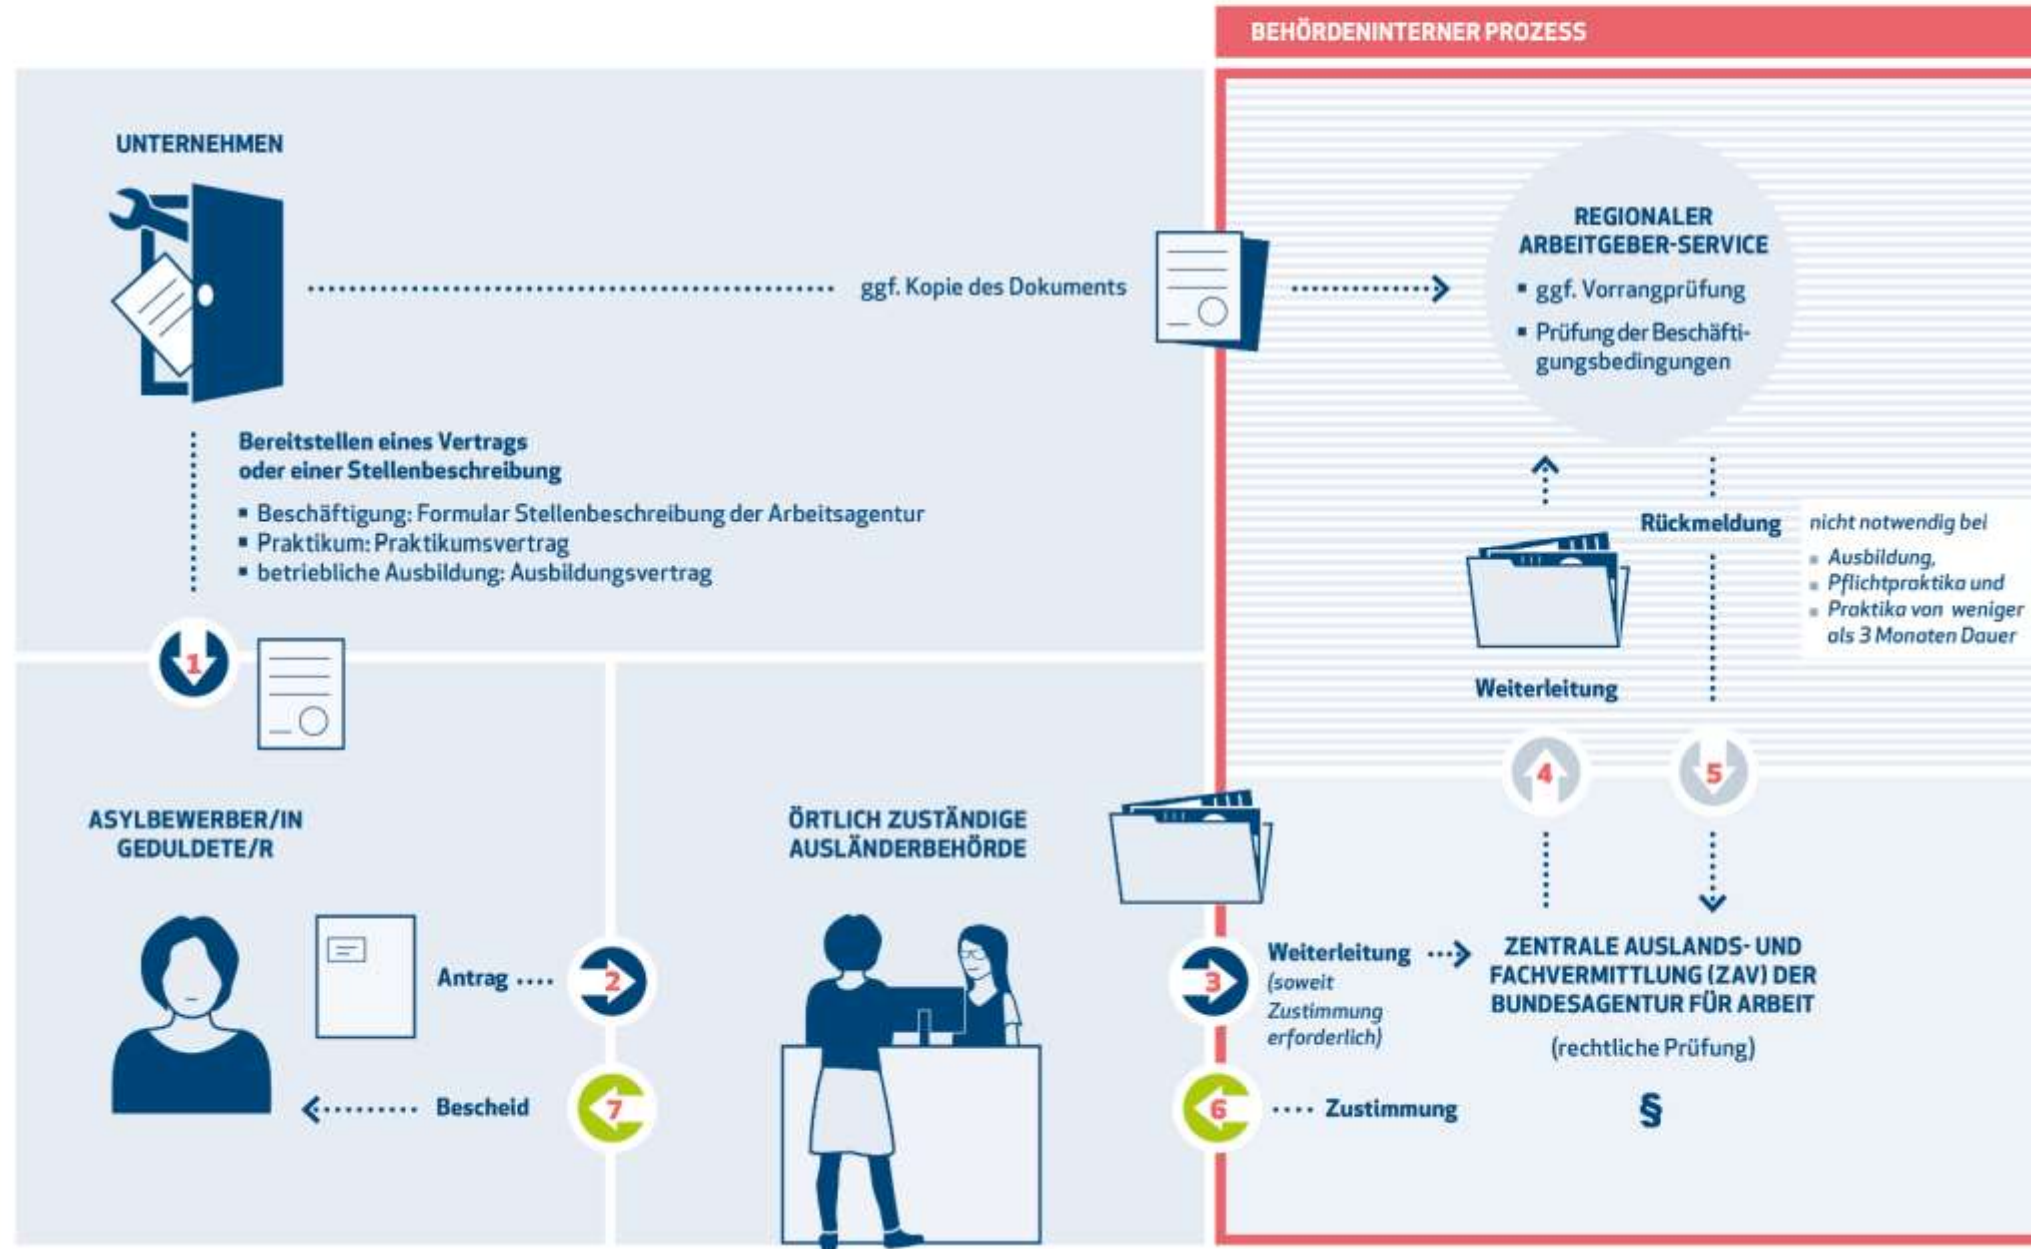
BEHÖRDENINTERNER PROZESS

UNTERNEHMEN

ggf. Kopie des Dokuments

REGIONALER ARBEITGEBER-SERVICE

▪ ggf. Vorrangprüfung
▪ Prüfung der Beschäftigungsbedingungen

Bereitstellen eines Vertrags oder einer Stellenbeschreibung

▪ Beschäftigung: Formular Stellenbeschreibung der Arbeitsagentur
▪ Praktikum: Praktikumsvertrag
▪ betriebliche Ausbildung: Ausbildungsvertrag

Rückmeldung

nicht notwendig bei
▪ Ausbildung,
▪ Pflichtpraktika und
▪ Praktika von weniger als 3 Monaten Dauer

1

Weiterleitung

4

5

ASYLBEWERBER/IN GEDULDETE/R

ÖRTLICH ZUSTÄNDIGE AUSLÄNDERBEHÖRDE

Antrag

2

3

Weiterleitung (soweit Zustimmung erforderlich)

ZENTRALE AUSLANDS- UND FACHVERMITTLUNG (ZAV) DER BUNDESAGENTUR FÜR ARBEIT

(rechtliche Prüfung)

Bescheid

7

6

Zustimmung

§